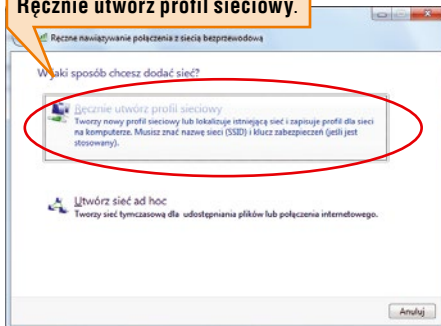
Ręcznie utwórz profil sieciowy.

Ręczne nawiązywanie połączenia z siecią bezprzewodową

W jaki sposób chcesz dodać sieć?

Ręcznie utwórz profil sieciowy
Tworzy nowy profil sieciowy lub lokalizuje istniejącą sieć i zapisuje profil dla sieci na komputerze. Musisz znać nazwę sieci (SSID) i klucz zabezpieczeń (jeśli jest stosowany).

Utwórz sieć ad hoc
Tworzy sieć tymczasową dla udostępniania plików lub połączenia internetowego.

Anuluj